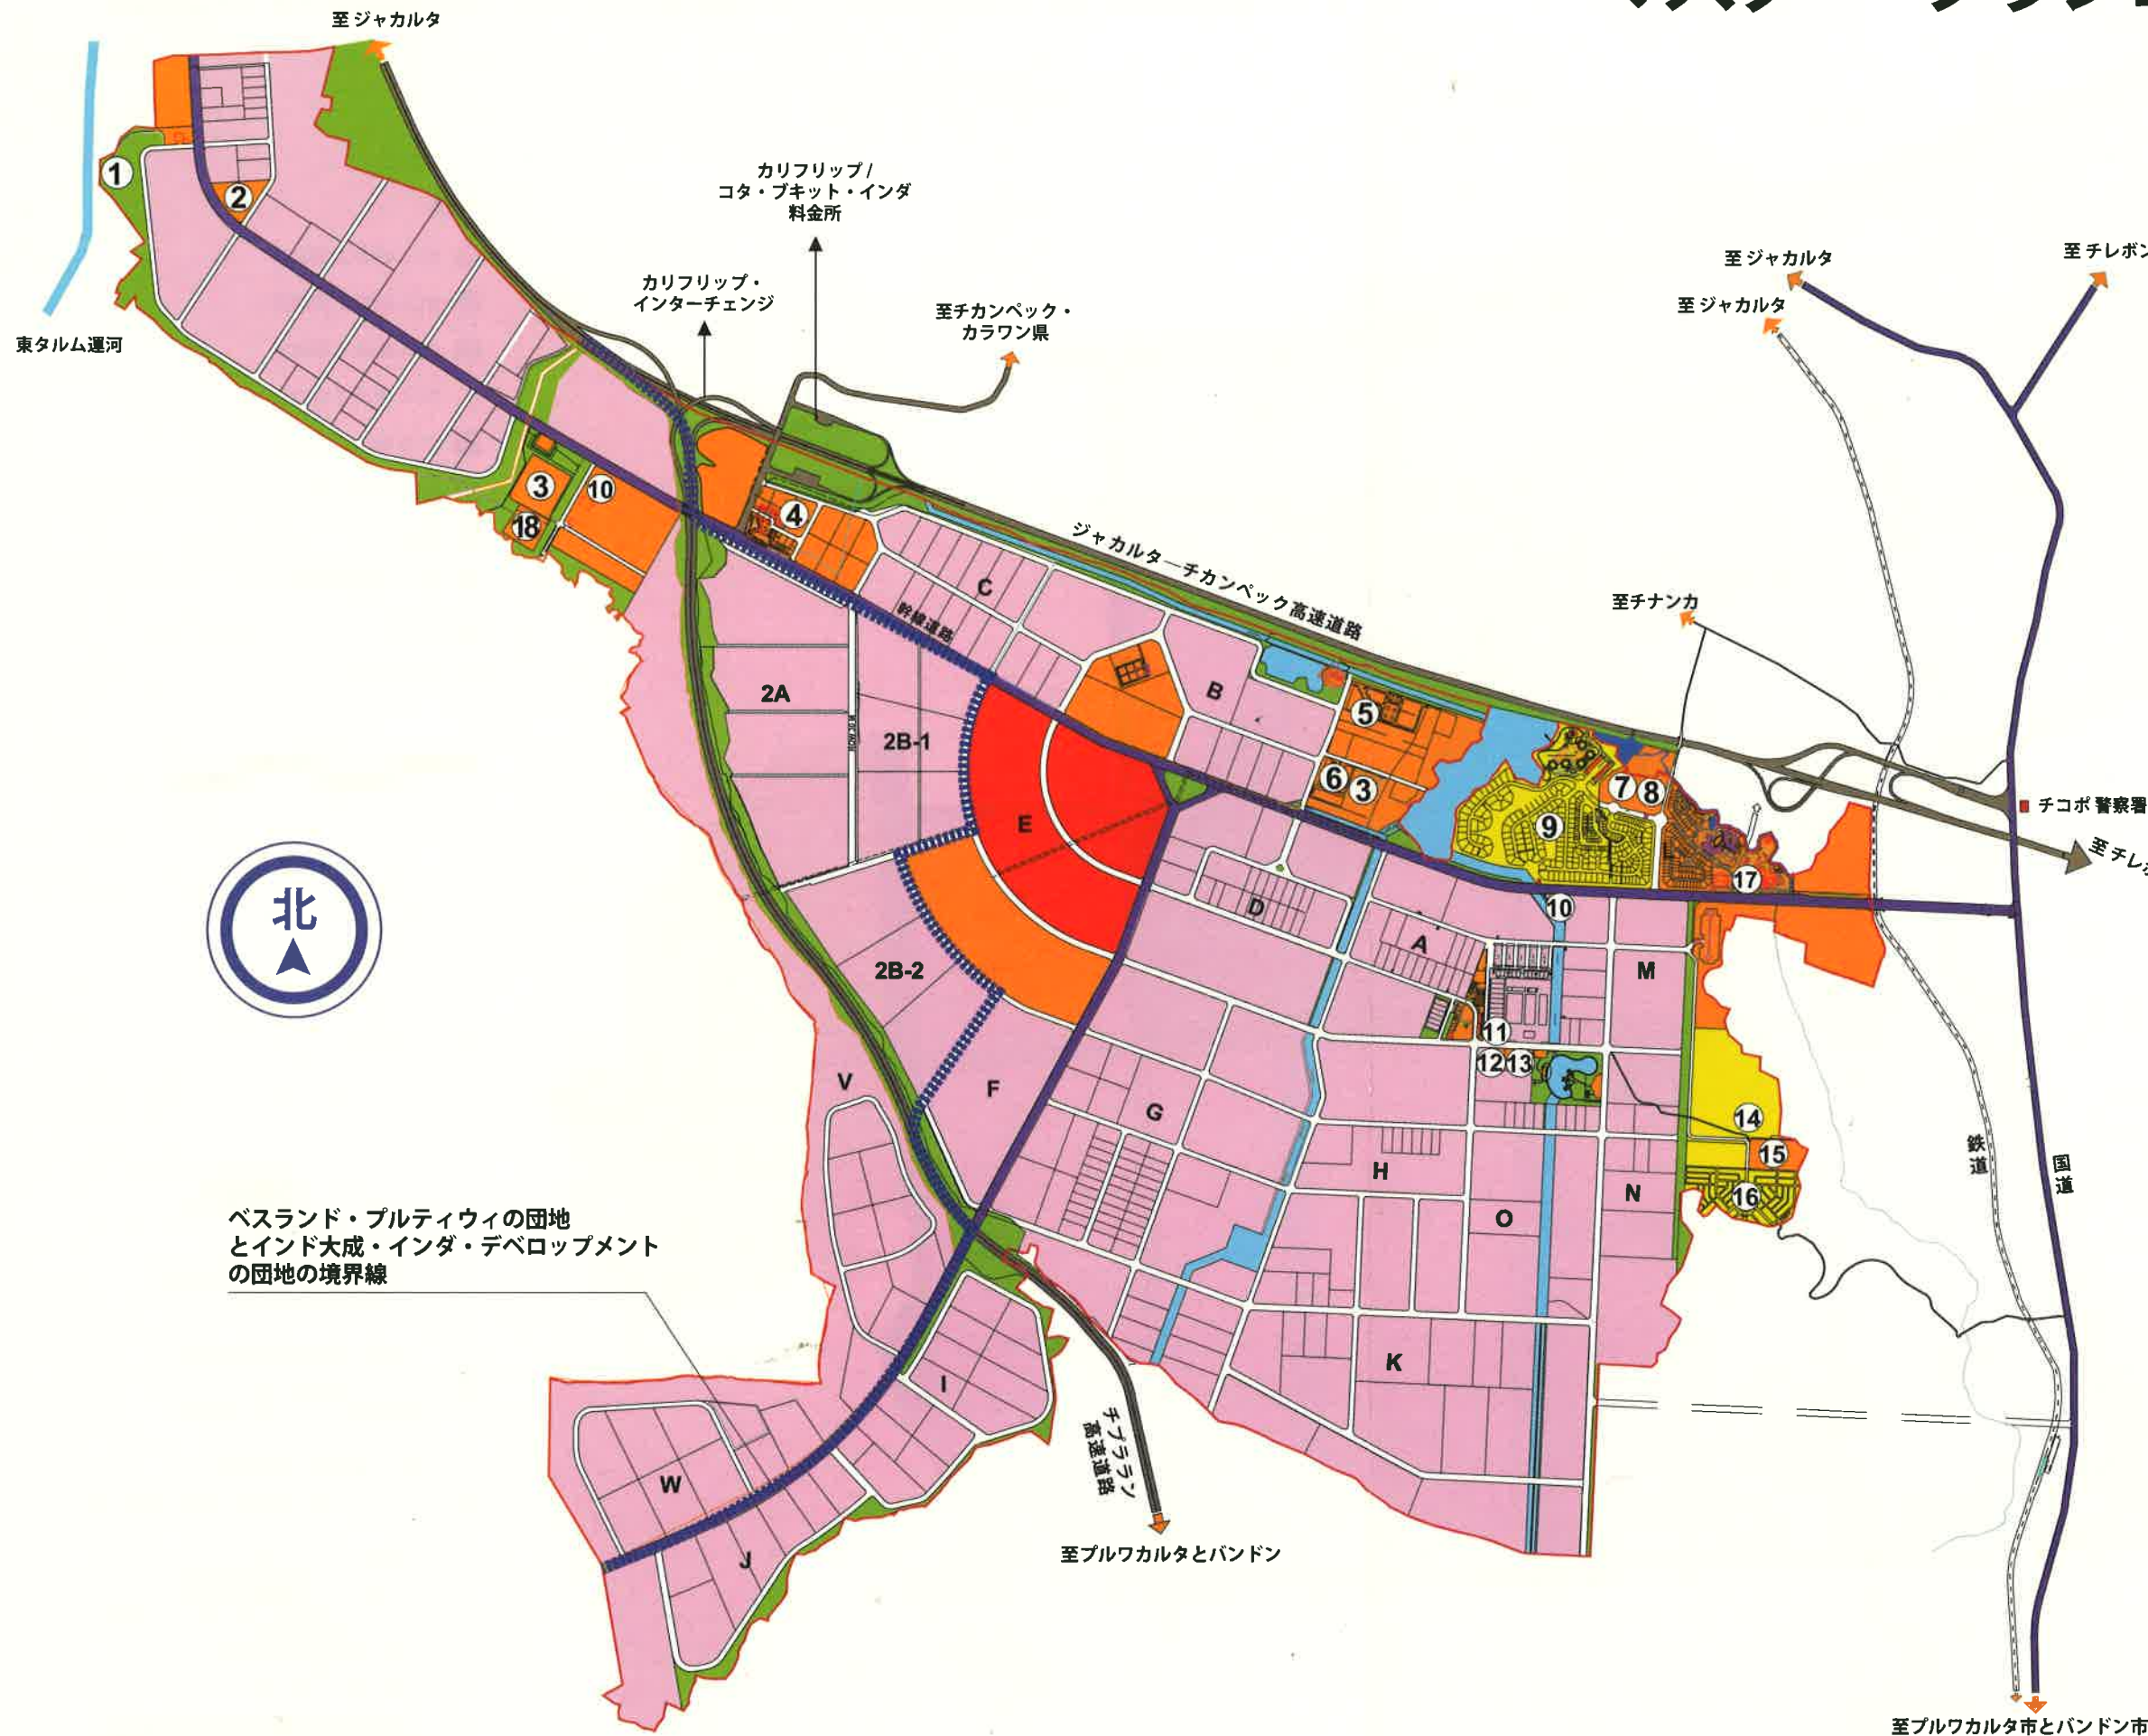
至ジャカルタ

東タルム運河

1
2

カリフリップ/
コタ・ブキット・インダ
料金所

カリフリップ・
インターチェンジ

至チカンペック・
カラワン県

至ジャカルタ

至ジャカルタ

至チレボン

3
10
18
4

ジャカルタ―チカンペック高速道路

幹線道路

C
2A
2B-1
B
5
6 3
E
7 8
9
D
17
10

至チナンカ

チコポ警察署

至チレ

A
M
2B-2
11
12 13
V
F
G
14
H
15
N
16
O

北

鉄道

国道

ベスランド・プルティウィの団地
とインド大成・インダ・デベロップメント
の団地の境界線

I
K
W
J

チプラランン
高速道路

至プルワカルタとバンドン

至プルワカルタ市とバンドン市